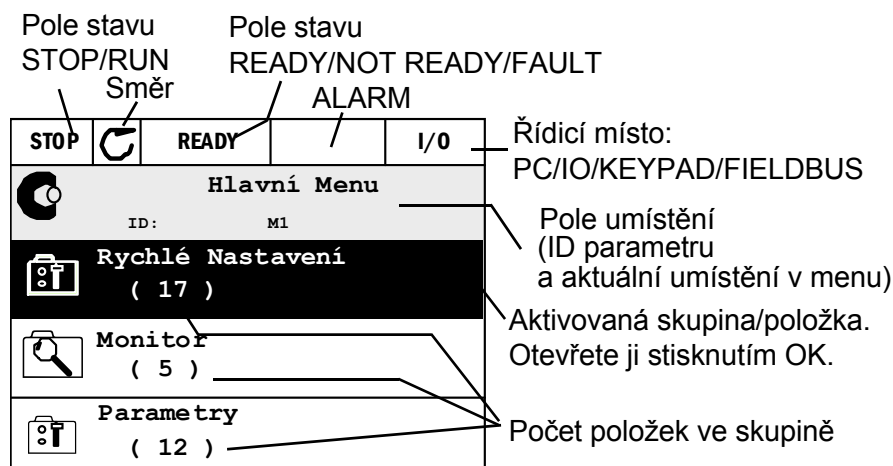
Pole stavu
STOP/RUN

Pole stavu
READY/NOT READY/FAULT

Směr

ALARM

STOP | READY | I/O

Řídicí místo:
PC/IO/KEYPAD/FIELDBUS

Hlavní Menu
ID: M1

Pole umístění
(ID parametru
a aktuální umístění v menu)

Rychlé Nastavení
( 17 )

Aktivovaná skupina/položka.
Otevřete ji stisknutím OK.

Monitor
( 5 )

Parametry
( 12 )

Počet položek ve skupině